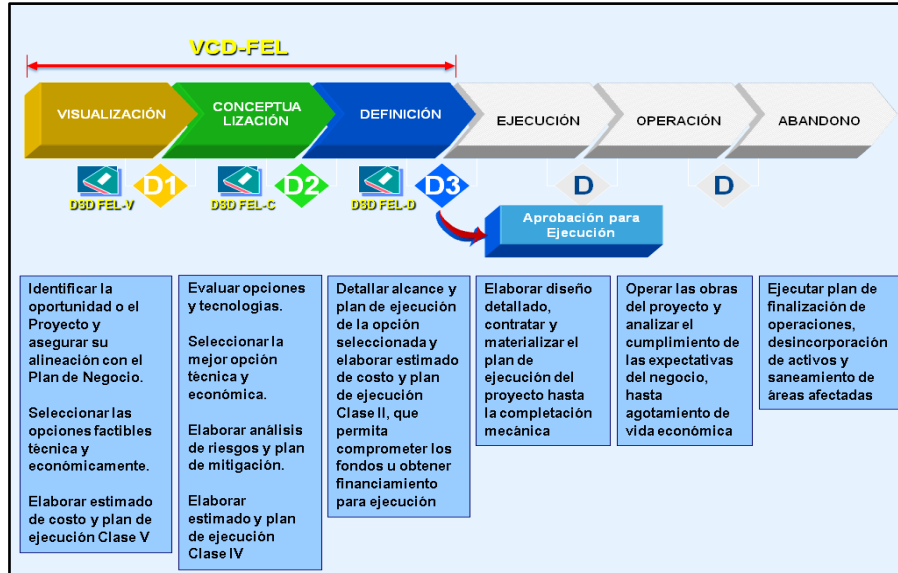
VCD-FEL

VISUALIZACIÓN

CONCEPTUA LIZACIÓN

DEFINICIÓN

EJECUCIÓN

OPERACIÓN

ABANDONO

DSD FEL-V

D1

DSD FEL-C

D2

DSD FEL-D

D3

D

D

Aprobación para Ejecución

Identificar la oportunidad o el Proyecto y asegurar su alineación con el Plan de Negocio.

Seleccionar las opciones factibles técnica y económicamente.

Elaborar estimado de costo y plan de ejecución Clase V

Evaluar opciones y tecnologías.

Seleccionar la mejor opción técnica y económica.

Elaborar análisis de riesgos y plan de mitigación.

Elaborar estimado y plan de ejecución Clase IV

Detallar alcance y plan de ejecución de la opción seleccionada y elaborar estimado de costo y plan de ejecución Clase II, que permita comprometer los fondos u obtener financiamiento para ejecución

Elaborar diseño detallado, contratar y materializar el plan de ejecución del proyecto hasta la completación mecánica

Operar las obras del proyecto y analizar el cumplimiento de las expectativas del negocio, hasta agotamiento de vida económica

Ejecutar plan de finalización de operaciones, desincorporación de activos y saneamiento de áreas afectadas